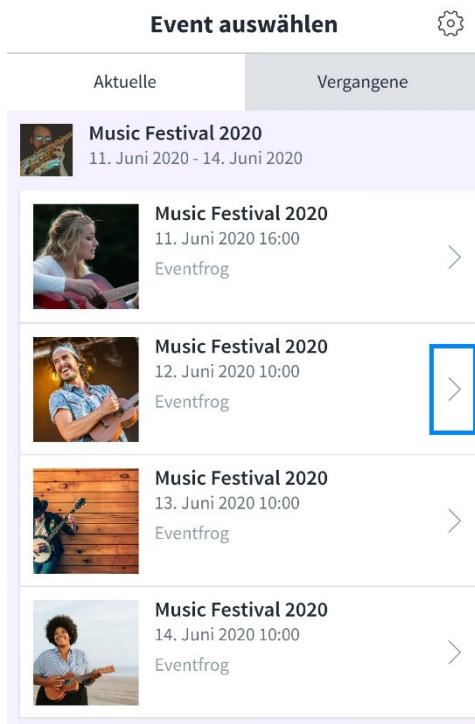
Event auswählen

Aktuelle

Vergangene

Music Festival 2020
11. Juni 2020 - 14. Juni 2020

Music Festival 2020
11. Juni 2020 16:00
Eventfrog

Music Festival 2020
12. Juni 2020 10:00
Eventfrog

Music Festival 2020
13. Juni 2020 10:00
Eventfrog

Music Festival 2020
14. Juni 2020 10:00
Eventfrog